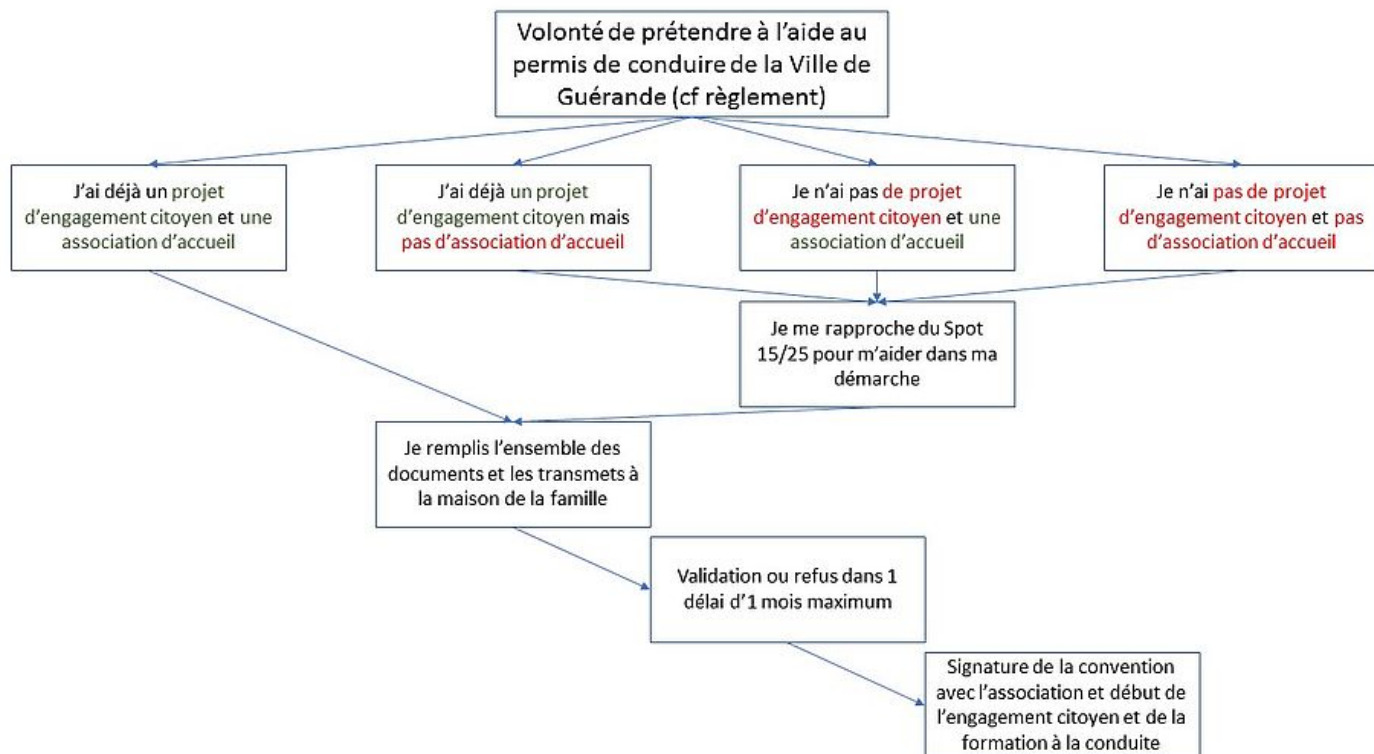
Volonté de prétendre à l'aide au permis de conduire de la Ville de Guérande (cf règlement)

J'ai déjà un projet d'engagement citoyen et une association d'accueil

J'ai déjà un projet d'engagement citoyen mais pas d'association d'accueil

Je n'ai pas de projet d'engagement citoyen et une association d'accueil

Je n'ai pas de projet d'engagement citoyen et pas d'association d'accueil

Je me rapproche du Spot 15/25 pour m'aider dans ma démarche

Je remplis l'ensemble des documents et les transmets à la maison de la famille

Validation ou refus dans 1 délai d'1 mois maximum

Signature de la convention avec l'association et début de l'engagement citoyen et de la formation à la conduite